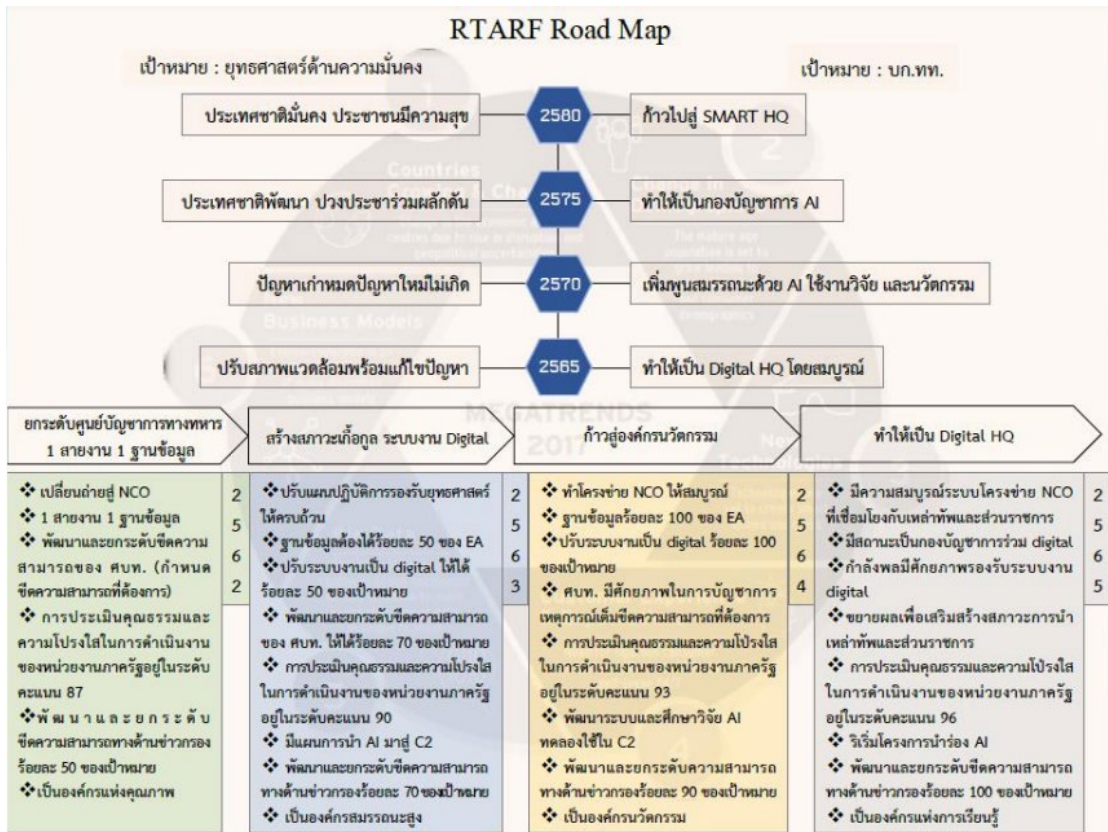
RTARF Road Map

เป้าหมาย : ยุทธศาสตร์ด้านความมั่นคง

เป้าหมาย : บก.ทท.

ประเทศชาติมั่นคง ประชาชนมีความสุข | 2580 | ก้าวไปสู่ SMART HQ

ประเทศชาติพัฒนา ปวงประชาร่วมผลักดัน | 2575 | ทำให้เป็นกองบัญชาการ AI

ปัญหาเก่าหมดปัญหาใหม่ไม่เกิด | 2570 | เพิ่มพูนสมรรถนะด้วย AI ใช้งานวิจัย และนวัตกรรม

ปรับสภาพแวดล้อมพร้อมแก้ไขปัญหา | 2565 | ทำให้เป็น Digital HQ โดยสมบูรณ์

ยกระดับศูนย์บัญชาการทางทหาร 1 สายงาน 1 ฐานข้อมูล

สร้างสภาวะเกื้อกูล ระบบงาน Digital

ก้าวสู่องค์กรนวัตกรรม

ทำให้เป็น Digital HQ

❖ เปลี่ยนถ่ายสู่ NCO
❖ 1 สายงาน 1 ฐานข้อมูล
❖ พัฒนาและยกระดับขีดความสามารถของ ศบท. (กำหนดขีดความสามารถที่ต้องการ)
❖ การประเมินคุณธรรมและความโปร่งใสในการดำเนินงานของหน่วยงานภาครัฐอยู่ในระดับคะแนน 87
❖ พัฒนาและยกระดับขีดความสามารถทางด้านข่าวกรองร้อยละ 50 ของเป้าหมาย
❖ เป็นองค์กรแห่งคุณภาพ

2562

❖ ปรับแผนปฏิบัติการรองรับยุทธศาสตร์ให้ครบถ้วน
❖ ฐานข้อมูลต้องได้ร้อยละ 50 ของ EA
❖ ปรับระบบงานเป็น digital ให้ได้ร้อยละ 50 ของเป้าหมาย
❖ พัฒนาและยกระดับขีดความสามารถของ ศบท. ให้ได้ร้อยละ 70 ของเป้าหมาย
❖ การประเมินคุณธรรมและความโปร่งใสในการดำเนินงานของหน่วยงานภาครัฐอยู่ในระดับคะแนน 90
❖ มีแผนการนำ AI มาสู่ C2
❖ พัฒนาและยกระดับขีดความสามารถทางด้านข่าวกรองร้อยละ 70 ของเป้าหมาย
❖ เป็นองค์กรสมรรถนะสูง

2563

❖ ทำโครงข่าย NCO ให้สมบูรณ์
❖ ฐานข้อมูลร้อยละ 100 ของ EA
❖ ปรับระบบงานเป็น digital ร้อยละ 100 ของเป้าหมาย
❖ ศบท. มีศักยภาพในการบัญชาการเหตุการณ์เต็มขีดความสามารถที่ต้องการ
❖ การประเมินคุณธรรมและความโปร่งใสในการดำเนินงานของหน่วยงานภาครัฐอยู่ในระดับคะแนน 93
❖ พัฒนาระบบและศึกษาวิจัย AI ทดลองใช้ใน C2
❖ พัฒนาและยกระดับความสามารถทางด้านข่าวกรองร้อยละ 90 ของเป้าหมาย
❖ เป็นองค์กรนวัตกรรม

2564

❖ มีความสมบูรณ์ระบบโครงข่าย NCO ที่เชื่อมโยงกับเหล่าทัพและส่วนราชการ
❖ มีสถานะเป็นกองบัญชาการร่วม digital
❖ กำลังพลมีศักยภาพรองรับระบบงาน digital
❖ ขยายผลเพื่อเสริมสร้างสภาวะการนำเหล่าทัพและส่วนราชการ
❖ การประเมินคุณธรรมและความโปร่งใสในการดำเนินงานของหน่วยงานภาครัฐอยู่ในระดับคะแนน 96
❖ ริเริ่มโครงการนำร่อง AI
❖ พัฒนาและยกระดับขีดความสามารถทางด้านข่าวกรองร้อยละ 100 ของเป้าหมาย
❖ เป็นองค์กรแห่งการเรียนรู้

2565